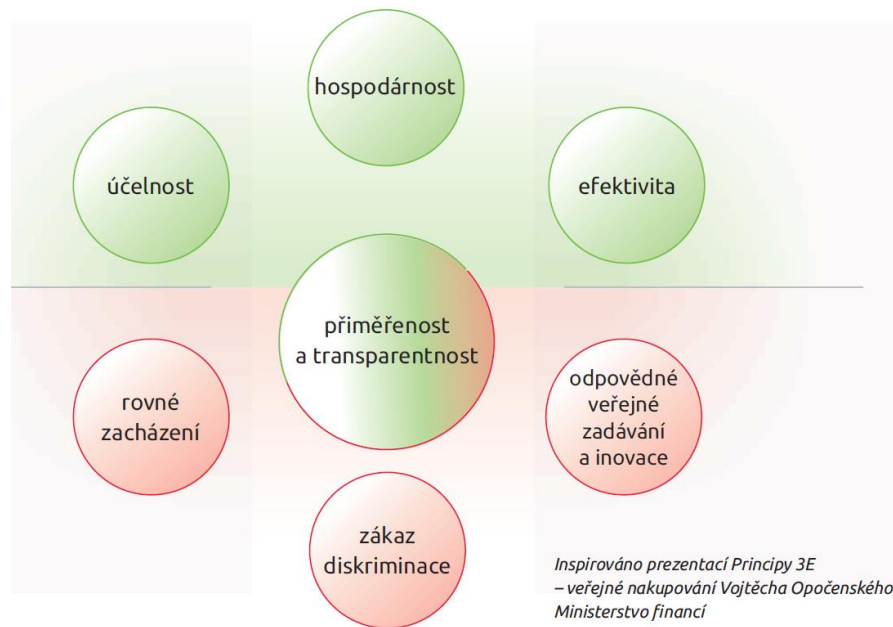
hospodárnost

účelnost

efektivita

přiměřenost a transparentnost

rovné zacházení

odpovědné veřejné zadávání a inovace

zákaz diskriminace

*Inspirováno prezentací Principy 3E – veřejné nakupování Vojtěcha Opočenského Ministerstvo financí*